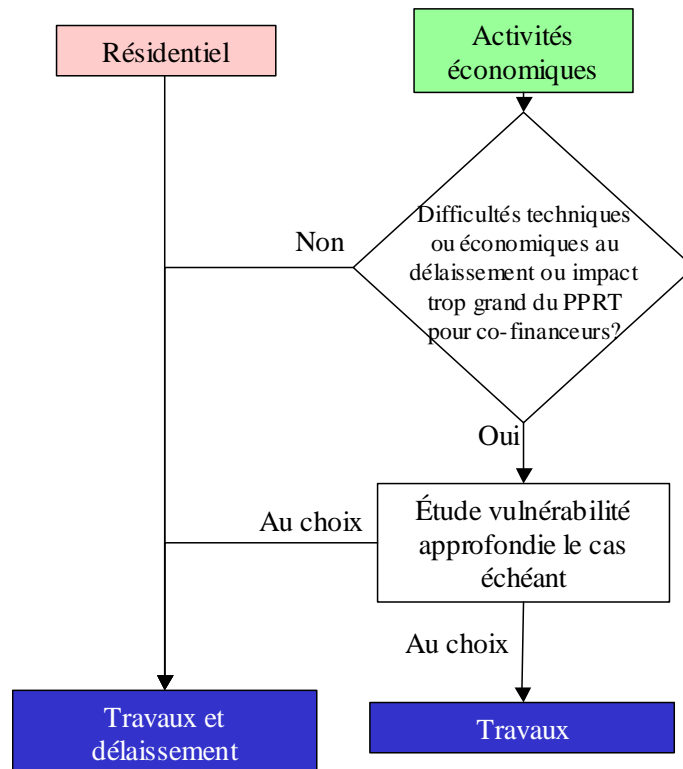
Résidentiel

Activités économiques

Difficultés techniques ou économiques au délaissement ou impact trop grand du PPRT pour co-financeurs?

Non

Oui

Étude vulnérabilité approfondie le cas échéant

Au choix

Au choix

Travaux et délaissement

Travaux